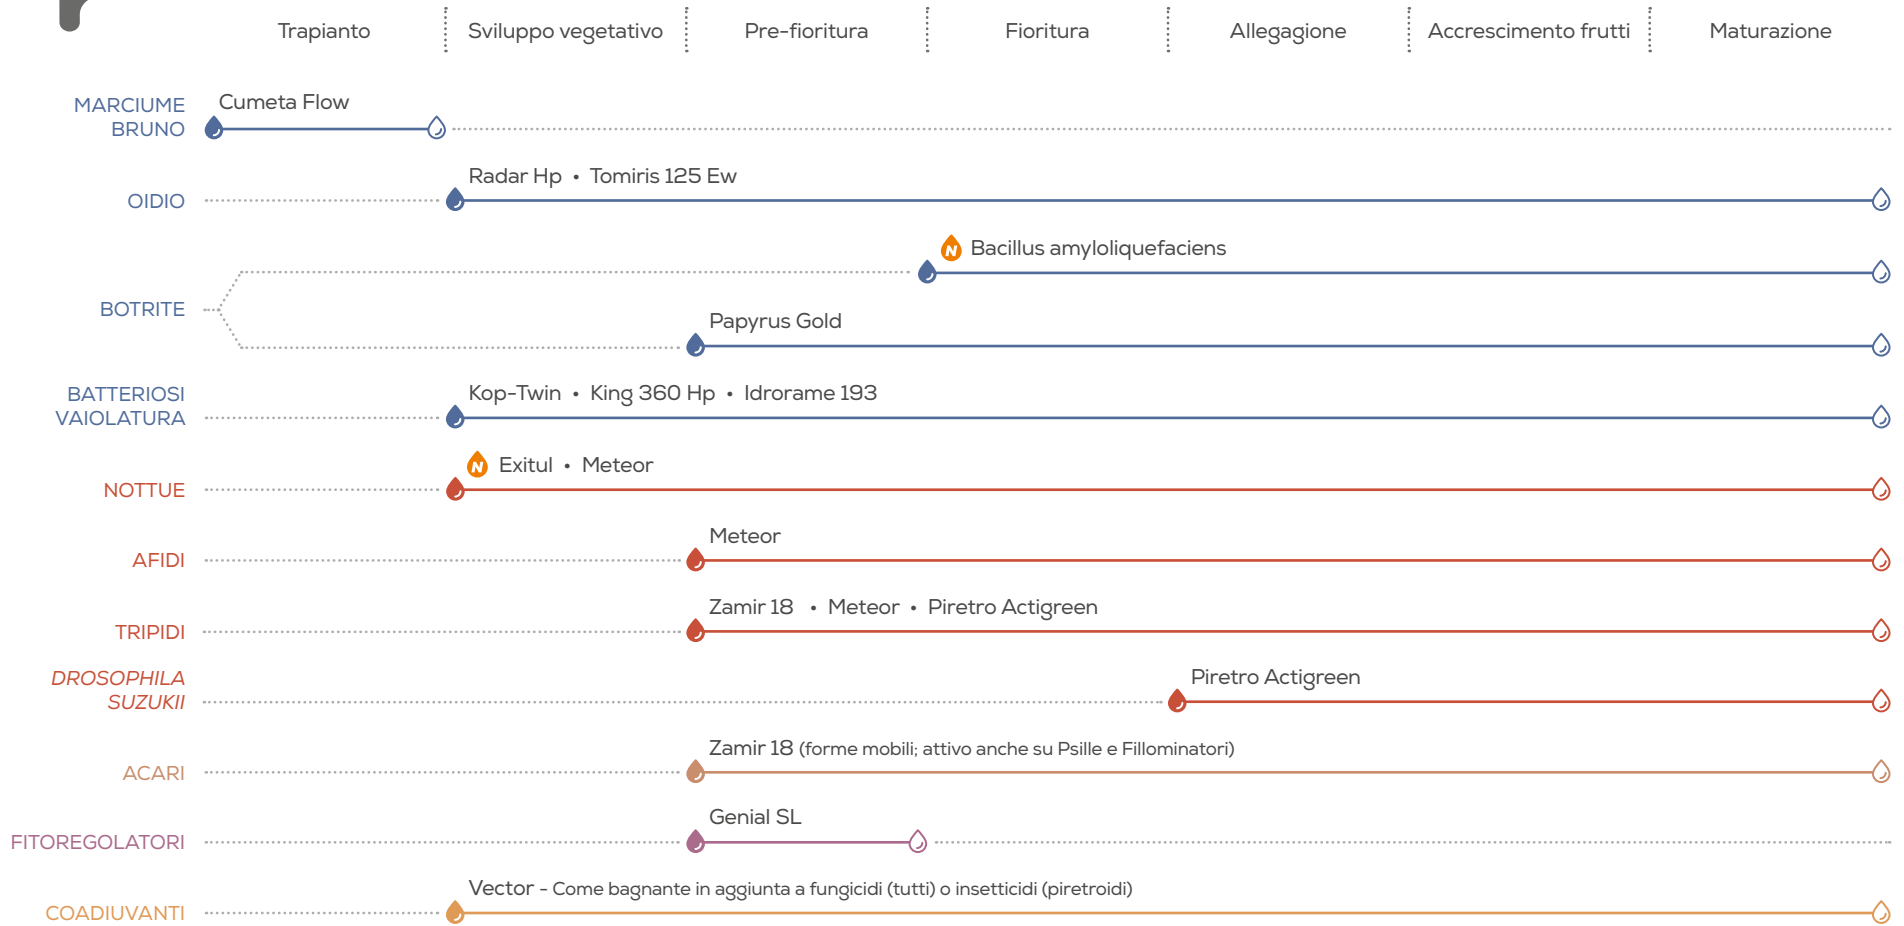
Trapianto | Sviluppo vegetativo | Pre-fioritura | Fioritura | Allegagione | Accrescimento frutti | Maturazione

MARCIUME BRUNO
Cumeta Flow

OIDIO
Radar Hp • Tomiris 125 Ew

BOTRITE
N Bacillus amyloliquefaciens
Papyrus Gold

BATTERIOSI VAIOLATURA
Kop-Twin • King 360 Hp • Idrorame 193

NOTTUE
N Exitul • Meteor

AFIDI
Meteor

TRIPIDI
Zamir 18 • Meteor • Piretro Actigreen

DROSOPHILA SUZUKII
Piretro Actigreen

ACARI
Zamir 18 (forme mobili; attivo anche su Psille e Fillominatori)

FITOREGOLATORI
Genial SL

COADIUVANTI
Vector - Come bagnante in aggiunta a fungicidi (tutti) o insetticidi (piretroidi)